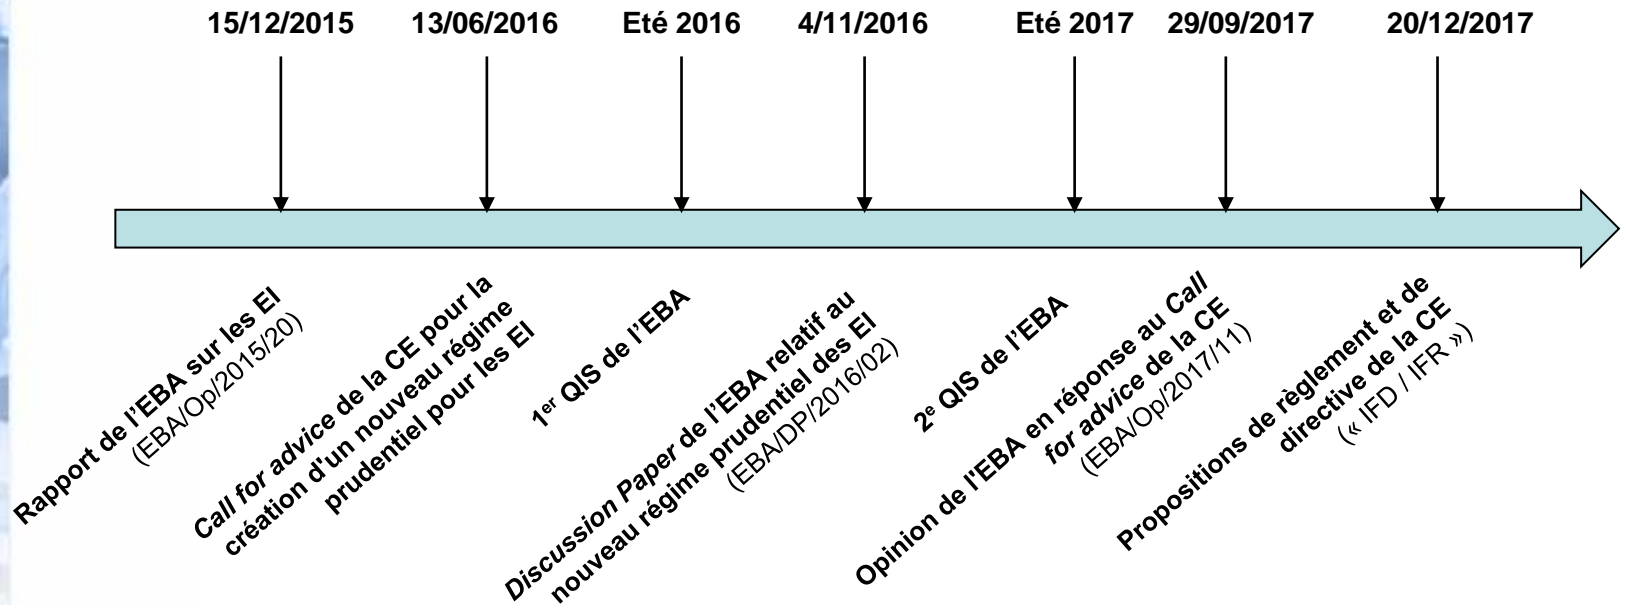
15/12/2015

13/06/2016

Eté 2016

4/11/2016

Eté 2017

29/09/2017

20/12/2017

Rapport de l'EBA sur les EI (EBA/Op/2015/20)

Call for advice de la CE pour la création d'un nouveau régime prudentiel pour les EI

1$^{er}$ QIS de l'EBA

Discussion Paper de l'EBA relatif au nouveau régime prudentiel des EI (EBA/DP/2016/02)

2$^{e}$ QIS de l'EBA

Opinion de l'EBA en réponse au Call for advice de la CE (EBA/Op/2017/11)

Propositions de règlement et de directive de la CE (« IFD / IFR »)